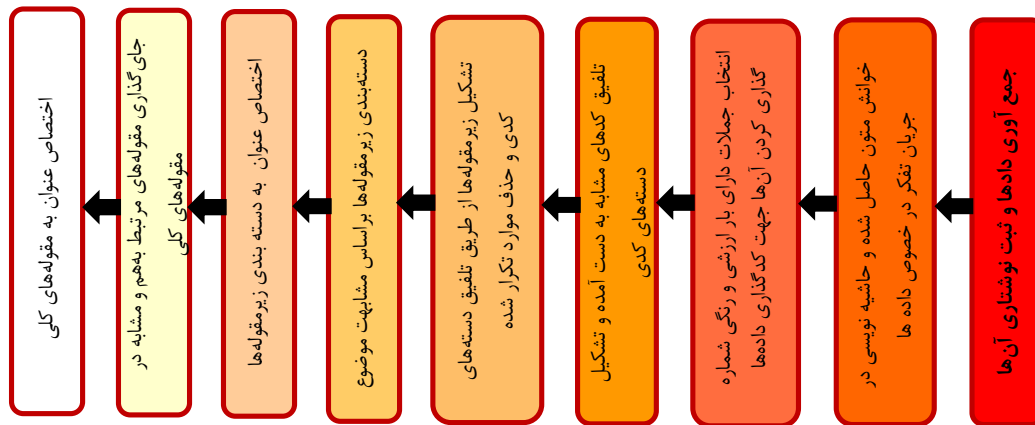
جمع آوری داده‌ها و ثبت نوشتاری آن‌ها

خوانش متون حاصل شده و حاشیه نویسی در جریان تفکر در خصوص داده ها

انتخاب جملات دارای بار ارزشی و رنگی شماره گذاری کردن آن‌ها جهت کدگذاری داده‌ها

تلفیق کدهای مشابه به دست آمده و تشکیل دسته‌های کدی

تشکیل زیرمقوله‌ها از طریق تلفیق دسته‌های کدی و حذف موارد تکرار شده

دسته‌بندی زیرمقوله‌ها براساس مشابهت موضوع

اختصاص عنوان به دسته بندی زیرمقوله‌ها

جای‌گذاری مقوله‌های مرتبط به‌هم و مشابه در مقوله‌های کلی

اختصاص عنوان به مقوله‌های کلی